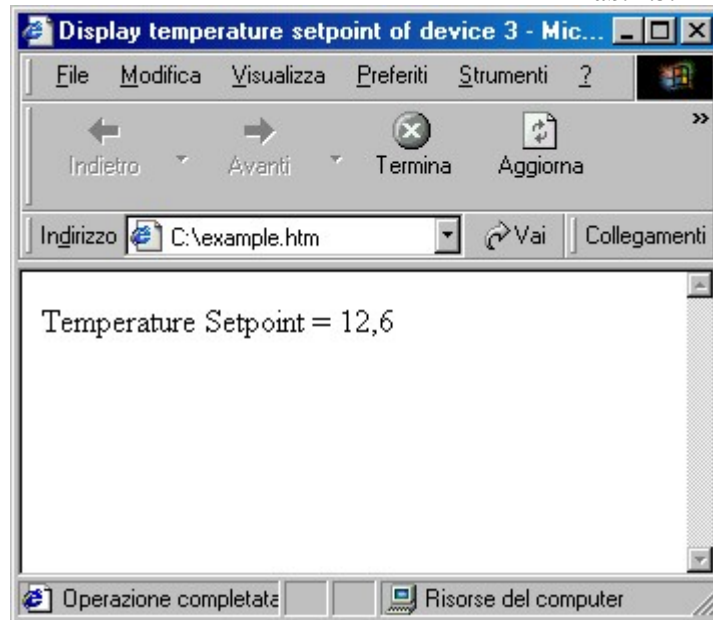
Display temperature setpoint of device 3 - Mic...

File Modifica Visualizza Preferiti Strumenti ?

Indietro Avanti Termina Aggiorna

Indirizzo C:\example.htm Vai Collegamenti

Temperature Setpoint = 12,6

Operazione completata Risorse del computer